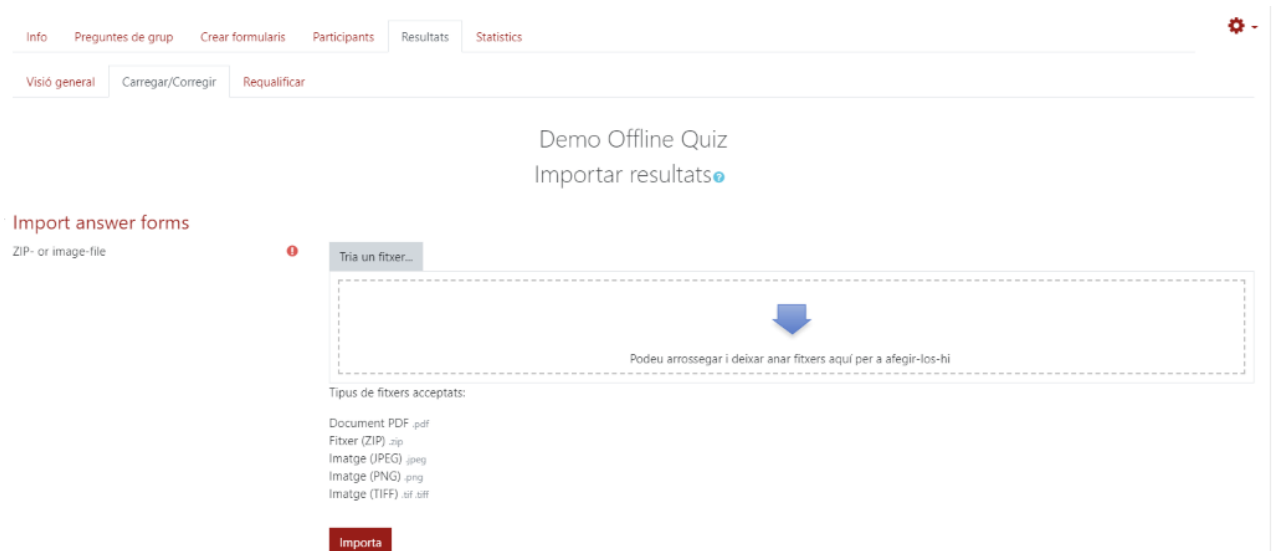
Info Preguntes de grup Crear formularis Participants Resultats Statistics

Visió general Carregar/Corregir Requalificar

Demo Offline Quiz

Importar resultats

Import answer forms

ZIP- or image-file

Tria un fitxer...

Podeu arrossegar i deixar anar fitxers aquí per a afegir-los-hi

Tipus de fitxers acceptats:

Document PDF .pdf
Fitxer (ZIP) .zip
Imatge (JPEG) .jpeg
Imatge (PNG) .png
Imatge (TIFF) .tif .tiff

Importa